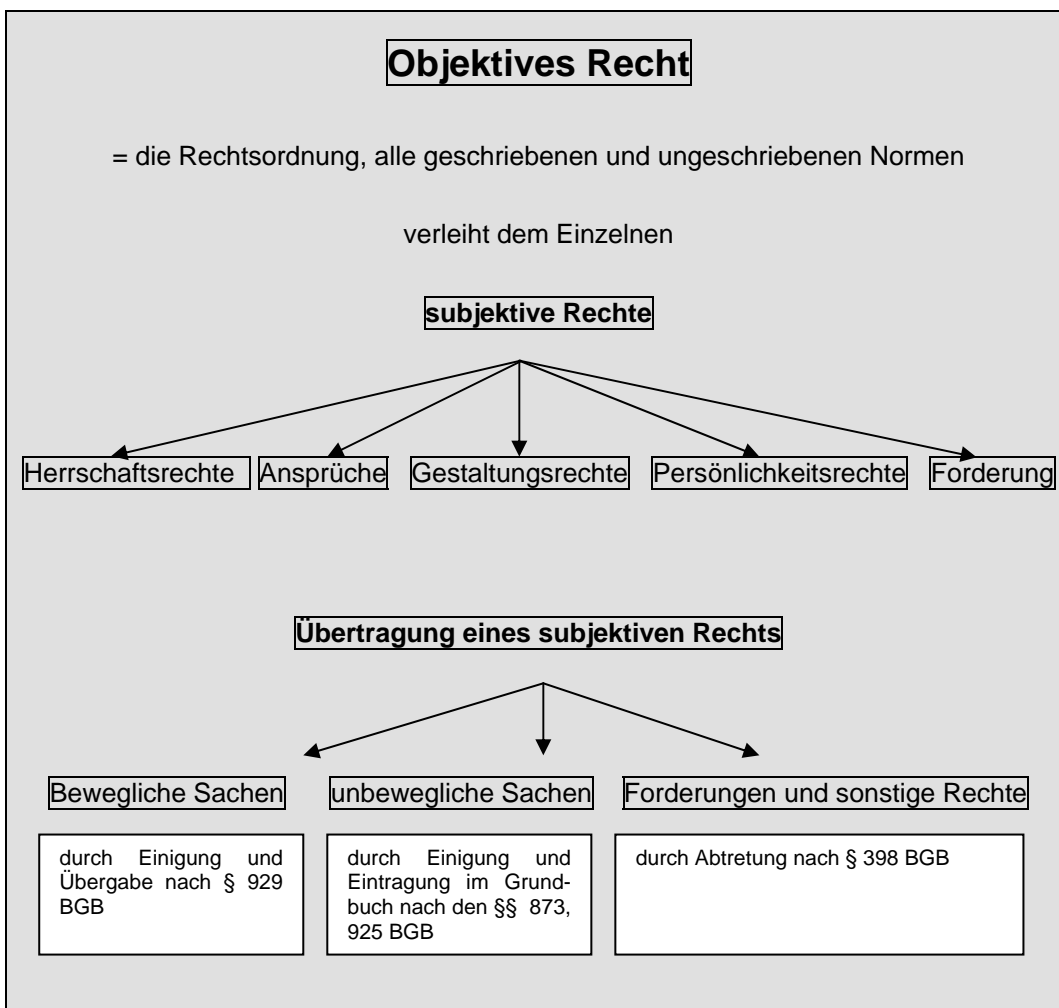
Objektives Recht

= die Rechtsordnung, alle geschriebenen und ungeschriebenen Normen

verleiht dem Einzelnen

subjektive Rechte

Herrschaftsrechte Ansprüche Gestaltungsrechte Persönlichkeitsrechte Forderung

Übertragung eines subjektiven Rechts

Bewegliche Sachen

durch Einigung und Übergabe nach § 929 BGB

unbewegliche Sachen

durch Einigung und Eintragung im Grundbuch nach den §§ 873, 925 BGB

Forderungen und sonstige Rechte

durch Abtretung nach § 398 BGB